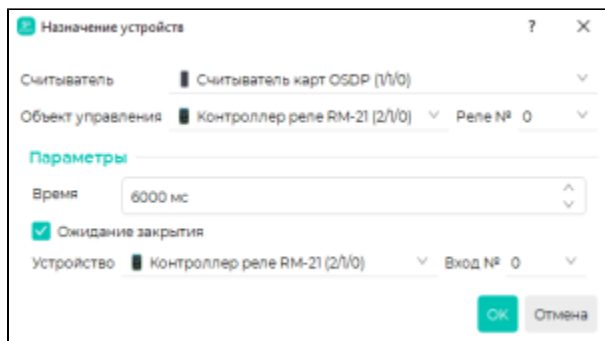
Назначение устройств

?

Считыватель
Считыватель карт OSDP (1/1/0)

Объект управления
Контроллер реле RM-21 (2/1/0)
Реле №
0

Параметры

Время
6000 мс

Ожидание закрытия

Устройство
Контроллер реле RM-21 (2/1/0)
Вход №
0

ОК
Отмена